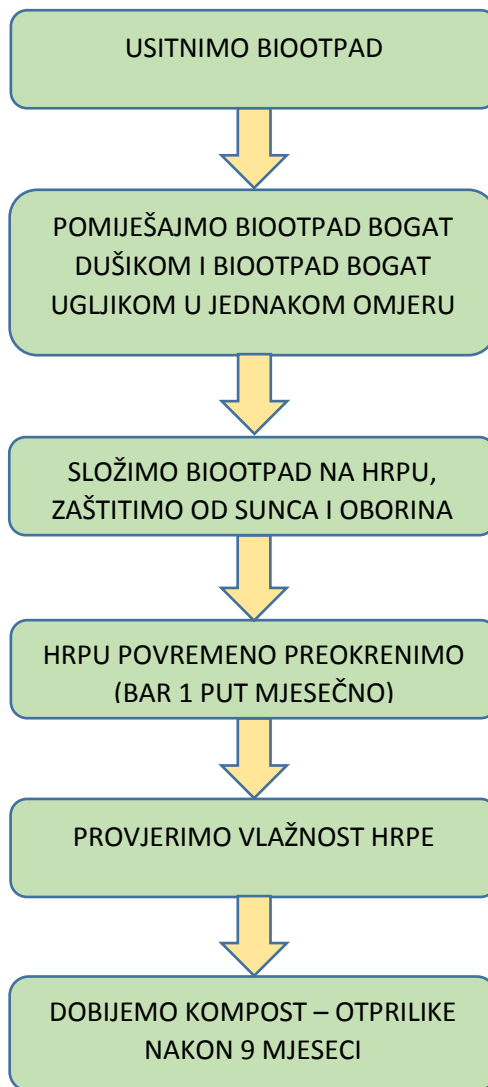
USITNIMO BIOOTPAD

POMIJEŠAJMO BIOOTPAD BOGAT DUŠIKOM I BIOOTPAD BOGAT UGLJIKOM U JEDNAKOM OMJERU

SLOŽIMO BIOOTPAD NA HRPU, ZAŠTITIMO OD SUNCA I OBORINA

HRPU POVREMENO PREOKRENIMO (BAR 1 PUT MJESEČNO)

PROVJERIMO VLAŽNOST HRPE

DOBIJEMO KOMPOST – OTPRILIKE NAKON 9 MJESECI